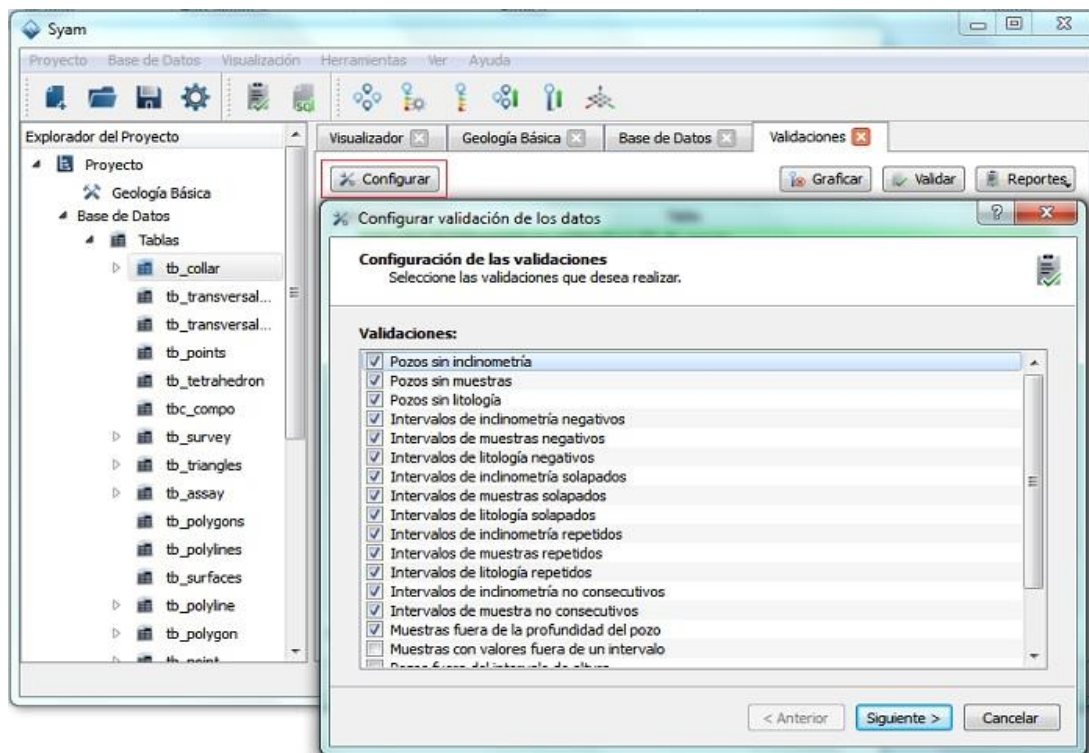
Syam

Proyecto Base de Datos Visualización Herramientas Ver Ayuda

Explorador del Proyecto

Proyecto
Geología Básica
Base de Datos
Tablas
tb_collar
tb_transversal...
tb_transversal...
tb_points
tb_tetrahedron
tbc_compo
tb_survey
tb_triangles
tb_assay
tb_polygons
tb_polylines
tb_surfaces
tb_polyline
tb_polygon
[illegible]

Visualizador | Geología Básica | Base de Datos | Validaciones

Configurar

Graficar | Validar | Reportes

Configurar validación de los datos

Configuración de las validaciones
Seleccione las validaciones que desea realizar.

Validaciones:
Pozos sin inclinometría
Pozos sin muestras
Pozos sin litología
Intervalos de inclinometría negativos
Intervalos de muestras negativos
Intervalos de litología negativos
Intervalos de inclinometría solapados
Intervalos de muestras solapados
Intervalos de litología solapados
Intervalos de inclinometría repetidos
Intervalos de muestras repetidos
Intervalos de litología repetidos
Intervalos de inclinometría no consecutivos
Intervalos de muestra no consecutivos
Muestras fuera de la profundidad del pozo
Muestras con valores fuera de un intervalo
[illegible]

< Anterior | Siguiente > | Cancelar